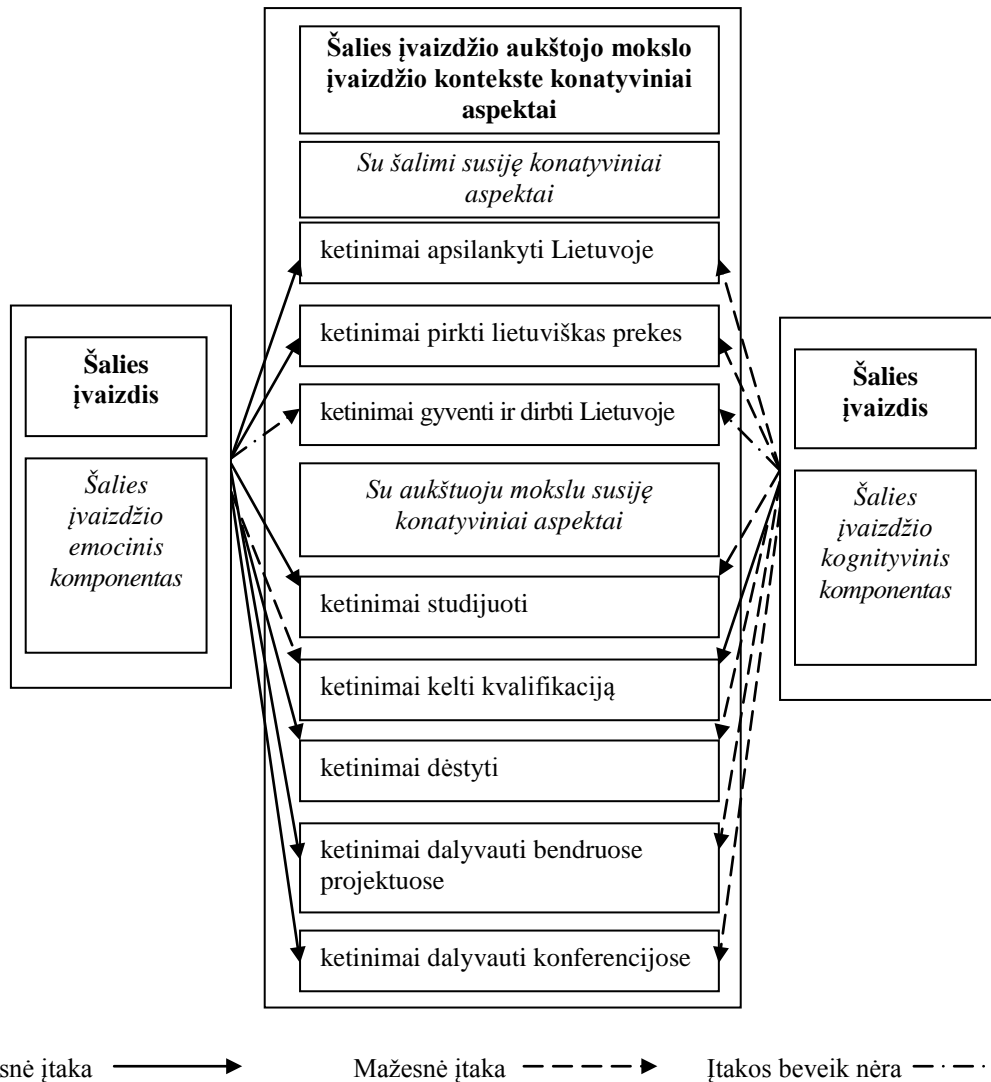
Šalies įvaizdžio aukštojo mokslo įvaizdžio kontekste konatyviniai aspektai

Su šalimi susiję konatyviniai aspektai

ketinimai apsilankyti Lietuvoje

ketinimai pirkti lietuviškas prekes

ketinimai gyventi ir dirbti Lietuvoje

Su aukštuoju mokslu susiję konatyviniai aspektai

ketinimai studijuoti

ketinimai kelti kvalifikaciją

ketinimai dėstyti

ketinimai dalyvauti bendruose projektuose

ketinimai dalyvauti konferencijose

Šalies įvaizdis

Šalies įvaizdžio emocinis komponentas

Šalies įvaizdis

Šalies įvaizdžio kognityvinis komponentas

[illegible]snė įtaka

Mažesnė įtaka

Įtakos beveik nėra